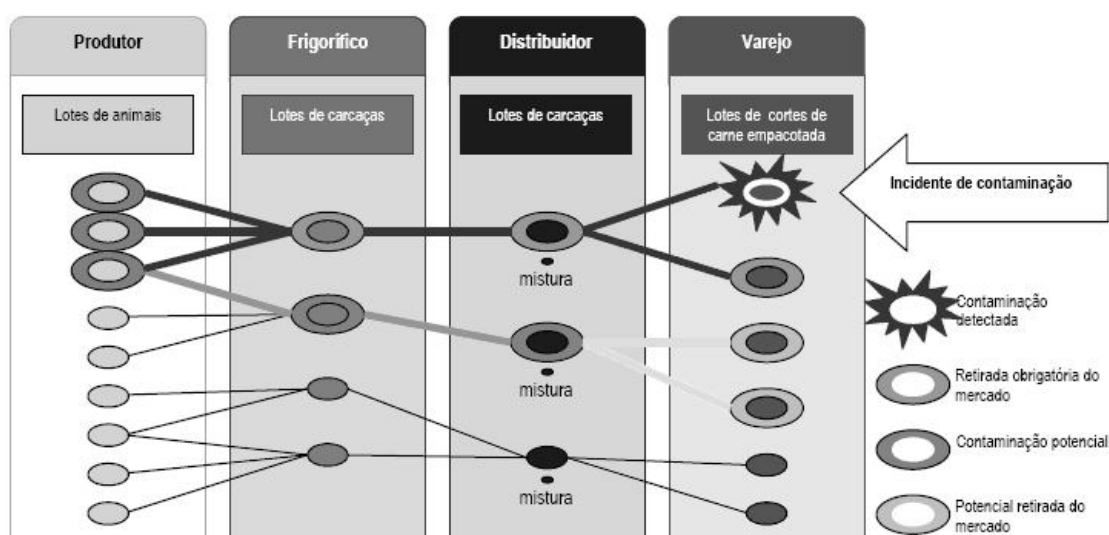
Produtor

Frigorífico

Distribuidor

Varejo

Lotes de animais

Lotes de carcaças

Lotes de carcaças

Lotes de cortes de carne empacotada

Incidente de contaminação

mistura

mistura

mistura

Contaminação detectada

Retirada obrigatória do mercado

Contaminação potencial

Potencial retirada do mercado